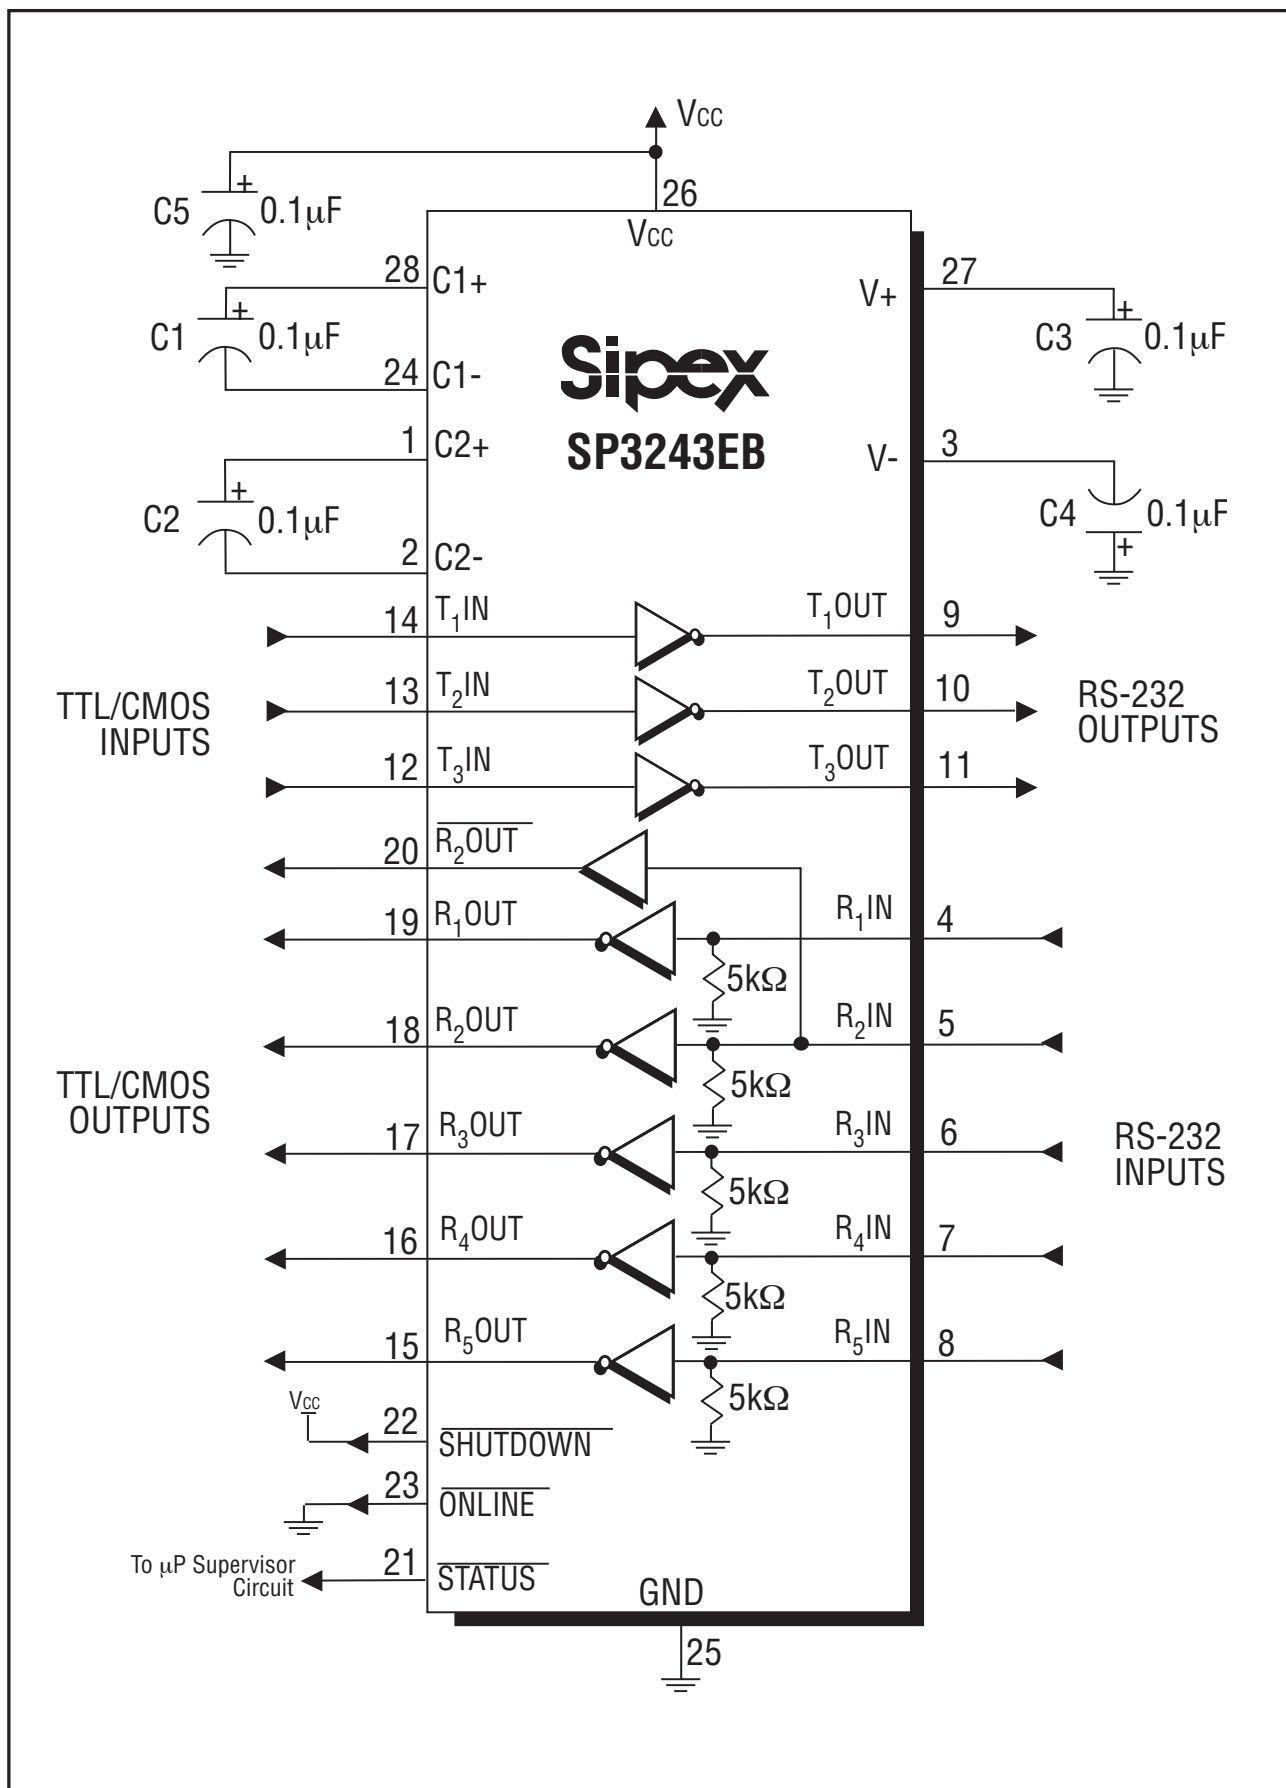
$V_{CC}$

C5 + 0.1μF

26

$V_{CC}$

28 C1+

C1 + 0.1μF

24 C1-

1 C2+

C2 + 0.1μF

2 C2-

Sipex

SP3243EB

V+ 27

C3 + 0.1μF

V- 3

C4 0.1μF +

TTL/CMOS INPUTS

14 $T_1IN$

13 $T_2IN$

12 $T_3IN$

$T_1OUT$ 9

$T_2OUT$ 10

$T_3OUT$ 11

RS-232 OUTPUTS

20 $\overline{R_2OUT}$

19 $R_1OUT$

$R_1IN$ 4

5kΩ

18 $R_2OUT$

$R_2IN$ 5

TTL/CMOS OUTPUTS

5kΩ

17 $R_3OUT$

$R_3IN$ 6

RS-232 INPUTS

5kΩ

16 $R_4OUT$

$R_4IN$ 7

5kΩ

15 $R_5OUT$

$R_5IN$ 8

5kΩ

$V_{CC}$

22 $\overline{SHUTDOWN}$

23 $\overline{ONLINE}$

To μP Supervisor Circuit

21 $\overline{STATUS}$

GND

25